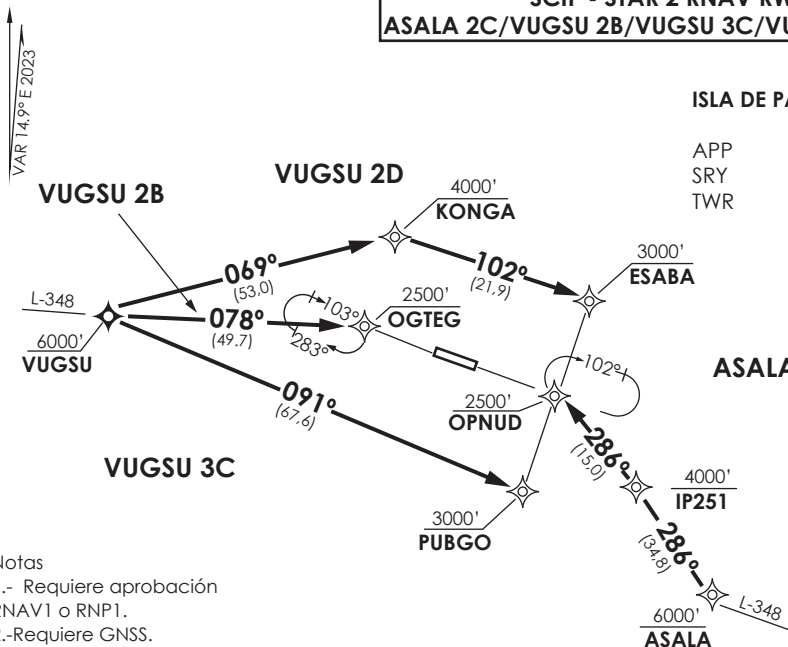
SCIP - STAR 2 RNAV RW
ASALA 2C/VUGSU 2B/VUGSU 3C/VU

VAR 14.9° E 2023

ISLA DE PA

APP
SRY
TWR

VUGSU 2B

VUGSU 2D

4000'
KONGA

069°
(53,0)

102°
(21,9)

3000'
ESABA

L-348
6000'
VUGSU

078°
(49.7)

103°
283°

2500'
OGTEG

ASALA

102°

091°
(67,6)

2500'
OPNUD

286°
(15,0)

4000'
IP251

VUGSU 3C

3000'
PUBGO

286°
(34,8)

L-348
6000'
ASALA

Notas
1.- Requiere aprobación
RNAV1 o RNP1.
2.-Requiere GNSS.